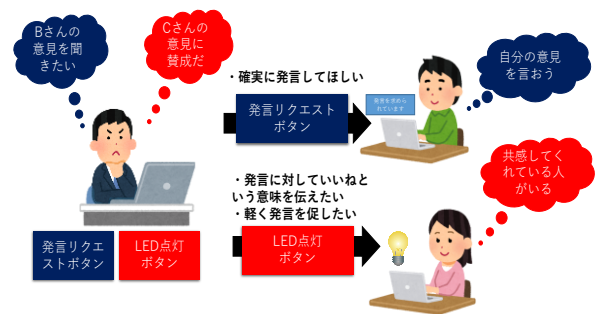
Bさんの意見を聞きたい

Cさんの意見に賛成だ

・確実に発言してほしい

発言リクエストボタン

発言を求められています

自分の意見を言おう

・発言に対していいねという意味を伝えたい
・軽く発言を促したい

共感してくれている人がいる

発言リクエストボタン

LED点灯ボタン

LED点灯ボタン